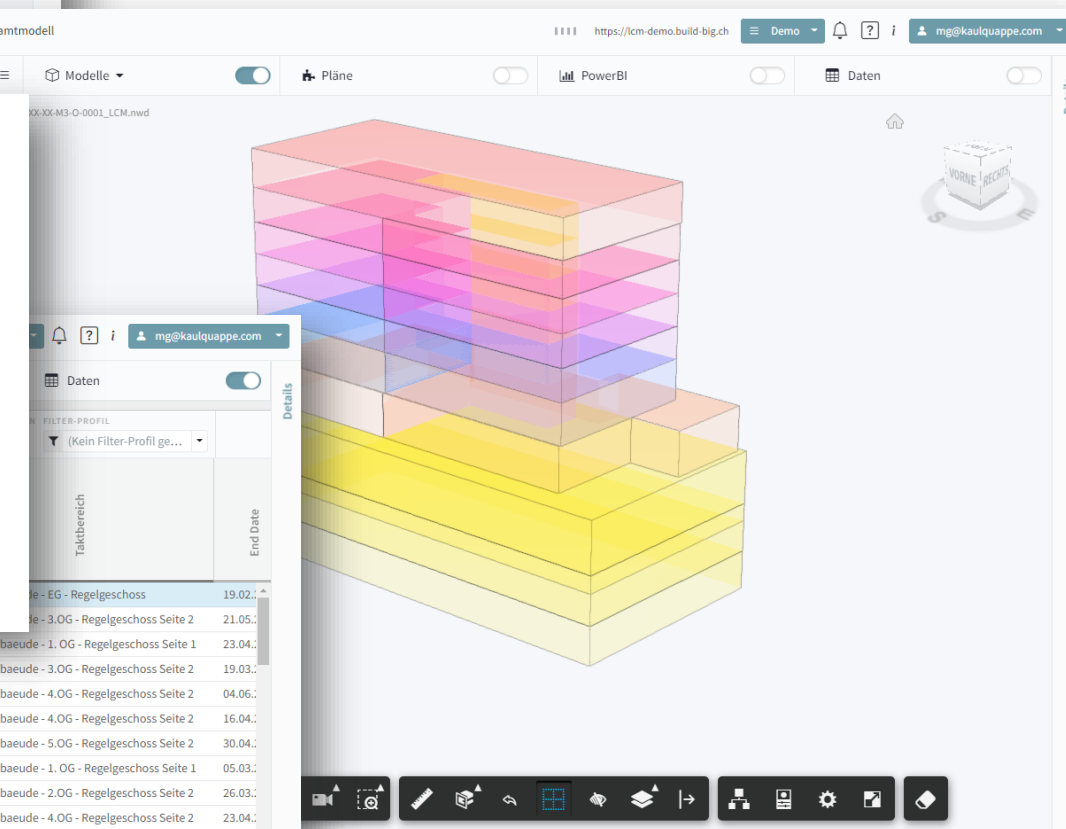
amtmodell

https://lcm-demo.build-big.ch

Demo

?

i

mg@kaulquappe.com

Modelle

Pläne

PowerBI

Daten

XX-XX-M3-O-0001_LCM.nwd

VORNE

RECHTS

S

E

?

i

mg@kaulquappe.com

Daten

Details

FILTER-PROFIL

(Kein Filter-Profil ge...

Taktbereich

End Date

| Taktbereich | End Date |
|---|---|
| ude - EG - Regelgeschoss | 19.02. |
| ude - 3.OG - Regelgeschoss Seite 2 | 21.05. |
| baeude - 1. OG - Regelgeschoss Seite 1 | 23.04. |
| baeude - 3.OG - Regelgeschoss Seite 2 | 19.03. |
| baeude - 4.OG - Regelgeschoss Seite 2 | 04.06. |
| baeude - 4.OG - Regelgeschoss Seite 2 | 16.04. |
| baeude - 5.OG - Regelgeschoss Seite 2 | 30.04. |
| baeude - 1. OG - Regelgeschoss Seite 1 | 05.03. |
| baeude - 2.OG - Regelgeschoss Seite 2 | 26.03. |
| baeude - 4.OG - Regelgeschoss Seite 2 | 23.04. |